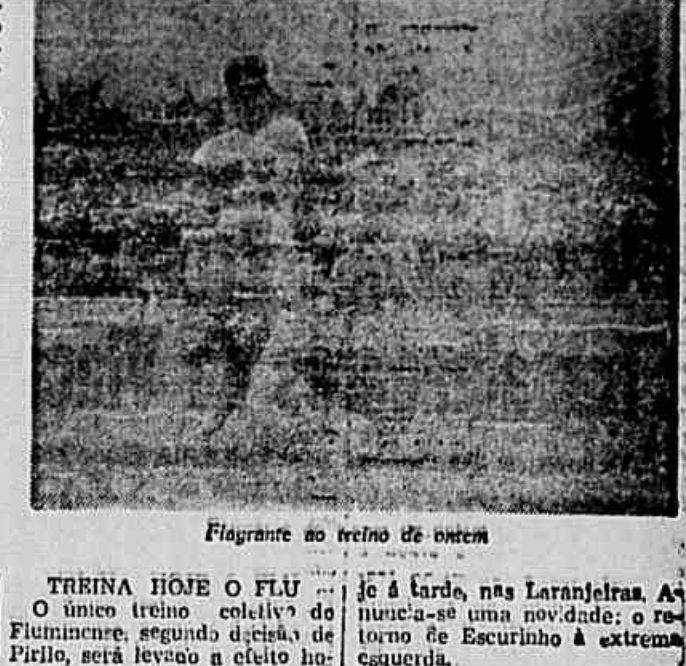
Flagrante no treino de ontem

TREINA HOJE O FLU — O único treino coletivo do Fluminense, segundo decisão de Pirilo, será levado a efeito hoje á tarde, nas Laranjeiras. Anuncia-se uma novidade: o retorno de Escurinho à extrema esquerda.